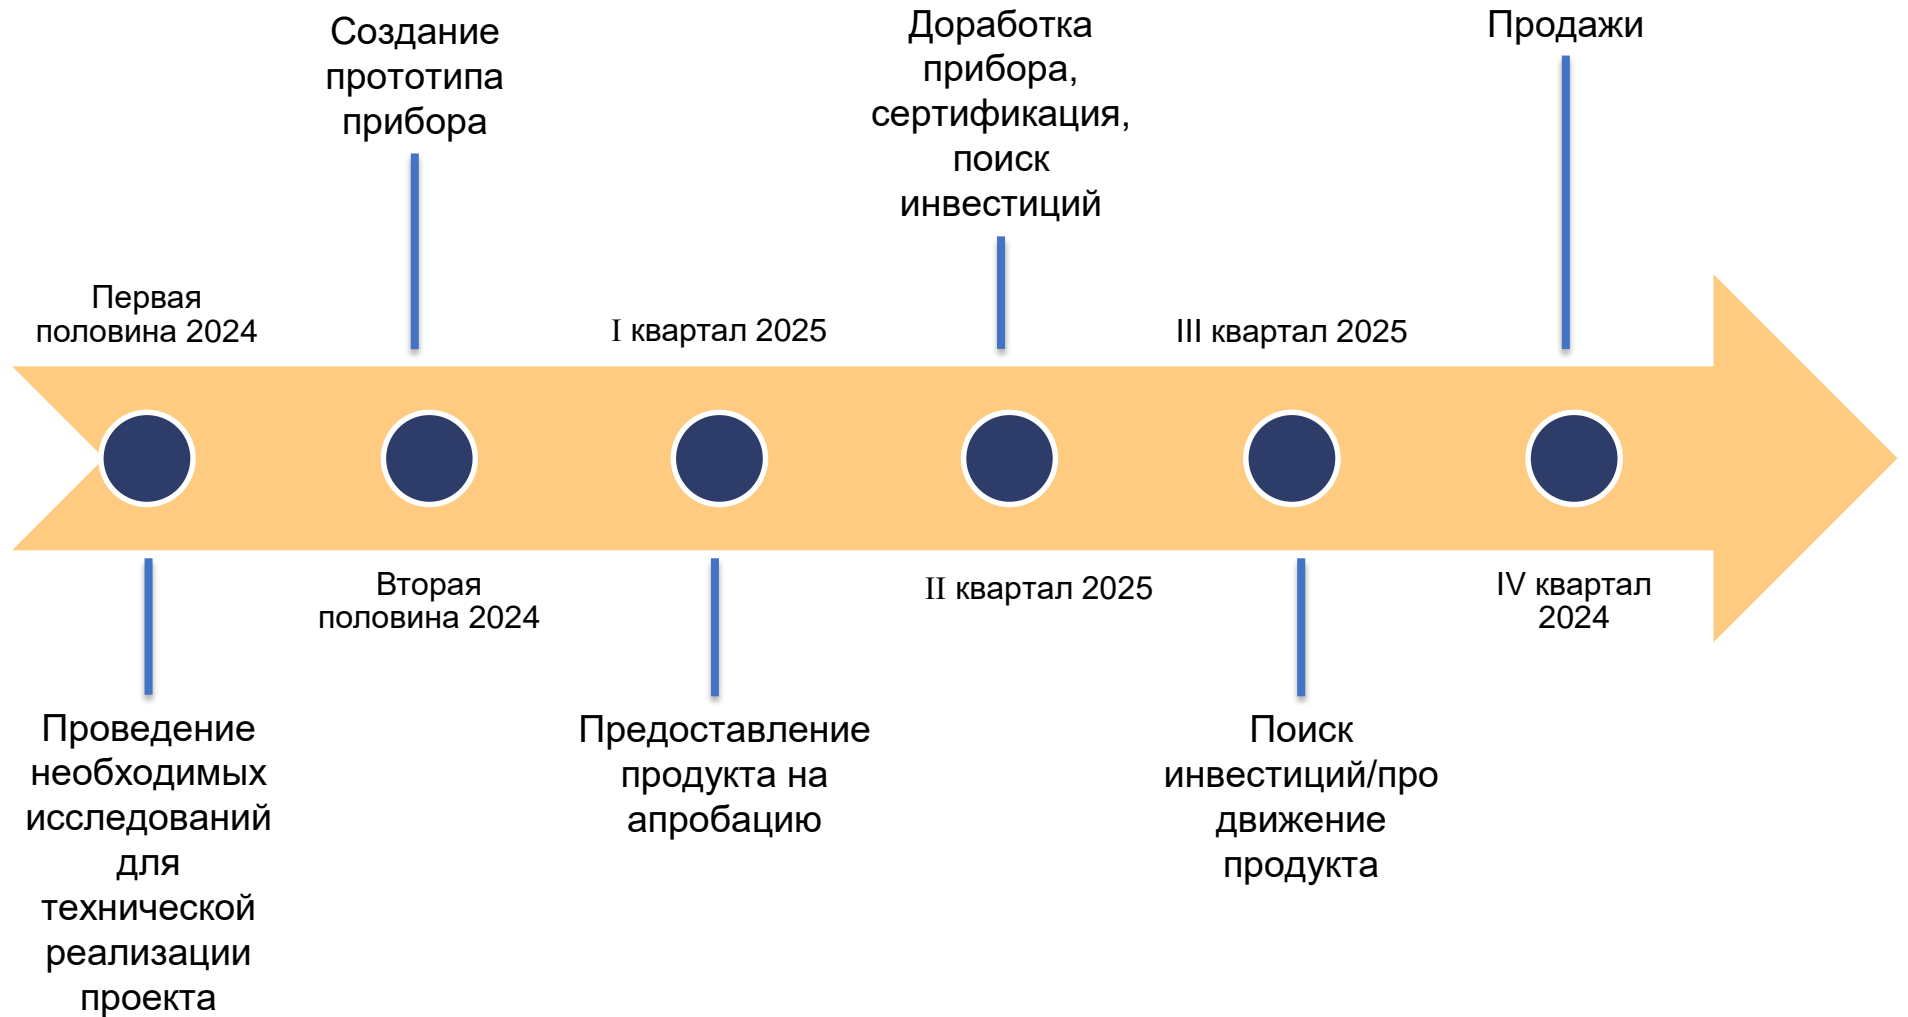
Создание прототипа прибора

Доработка прибора, сертификация, поиск инвестиций

Продажи

Первая половина 2024

I квартал 2025

III квартал 2025

Вторая половина 2024

II квартал 2025

IV квартал 2024

Проведение необходимых исследований для технической реализации проекта

Предоставление продукта на апробацию

Поиск инвестиций/продвижение продукта